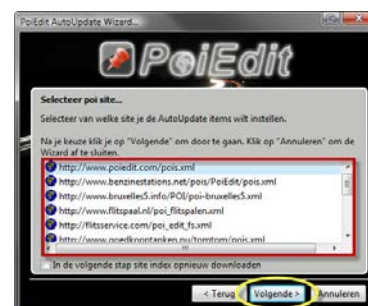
PoiEdit AutoUpdate Wizard...

PoiEdit

Selecteer poi site...

Selecteer van welke site je de AutoUpdate items wilt instellen.

Na je keuze klik je op "Volgende" om door te gaan. Klik op "Annuleren" om de Wizard af te sluiten.

http://www.poiedit.com/pois.xml
http://www.benzinestations.net/pois/PoiEdit/pois.xml
http://www.bruxelles5.info/POI/poi-bruxelles5.xml
http://www.flitspaal.nl/poi_flitspalen.xml
http://flitsservice.com/poi_edit_fs.xml
http://www.goedkooptanken.nu/tomtom/pois.xml

In de volgende stap site index opnieuw downloaden

< Terug | Volgende > | Annuleren